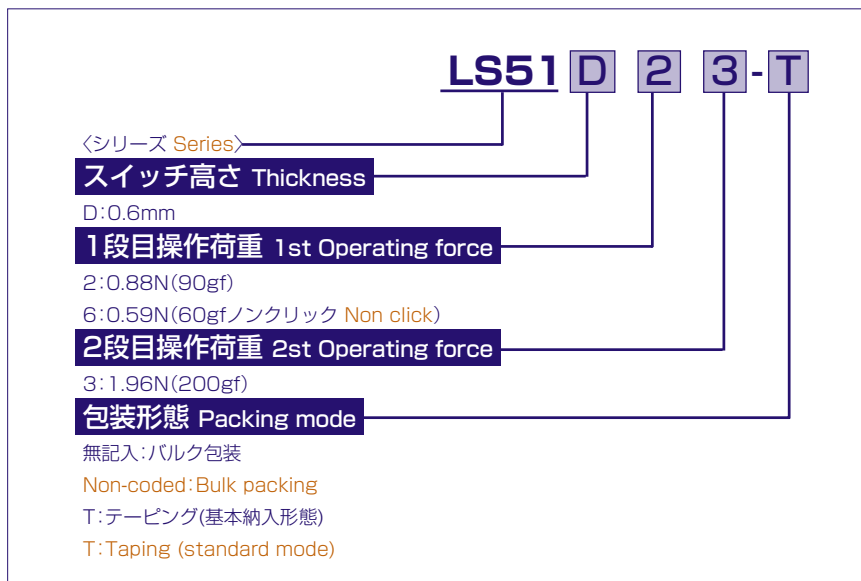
LS51 D 2 3 - T

〈シリーズ Series〉

スイッチ高さ Thickness

D:0.6mm

1段目操作荷重 1st Operating force

2:0.88N(90gf)

6:0.59N(60gfノンクリック Non click)

2段目操作荷重 2st Operating force

3:1.96N(200gf)

包装形態 Packing mode

無記入:バルク包装

Non-coded:Bulk packing

T:テーピング(基本納入形態)

T:Taping (standard mode)